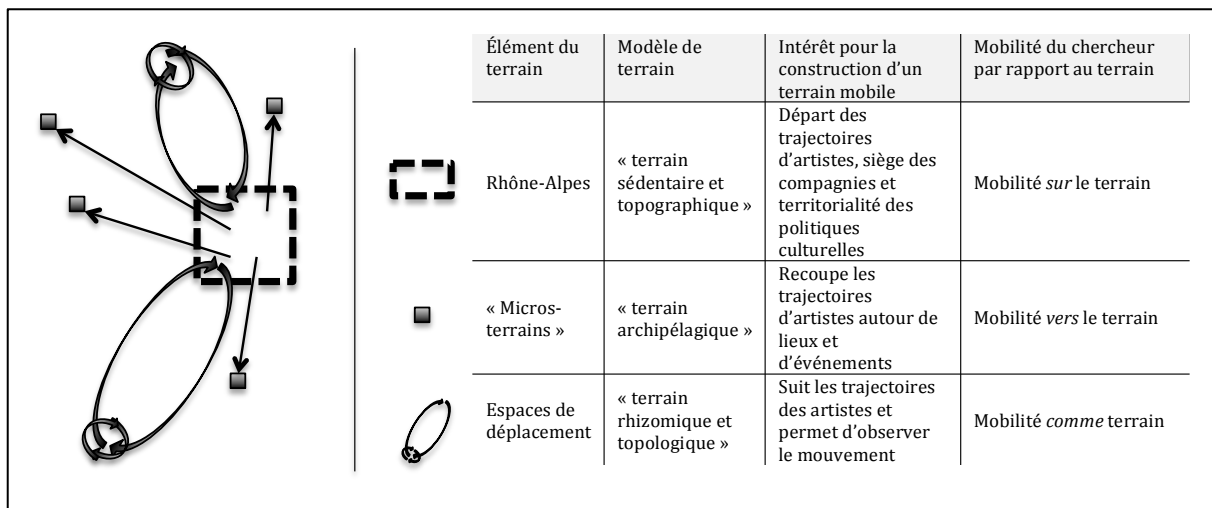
| Élément du terrain | Modèle de terrain | Intérêt pour la construction d'un terrain mobile | Mobilité du chercheur par rapport au terrain |
|---|---|---|---|
| Rhône-Alpes | « terrain sédentaire et topographique » | Départ des trajectoires d'artistes, siège des compagnies et territorialité des politiques culturelles | Mobilité *sur* le terrain |
| « Micros-terrains » | « terrain archipélagique » | Recoupe les trajectoires d'artistes autour de lieux et d'événements | Mobilité *vers* le terrain |
| Espaces de déplacement | « terrain rhizomique et topologique » | Suit les trajectoires des artistes et permet d'observer le mouvement | Mobilité *comme* terrain |